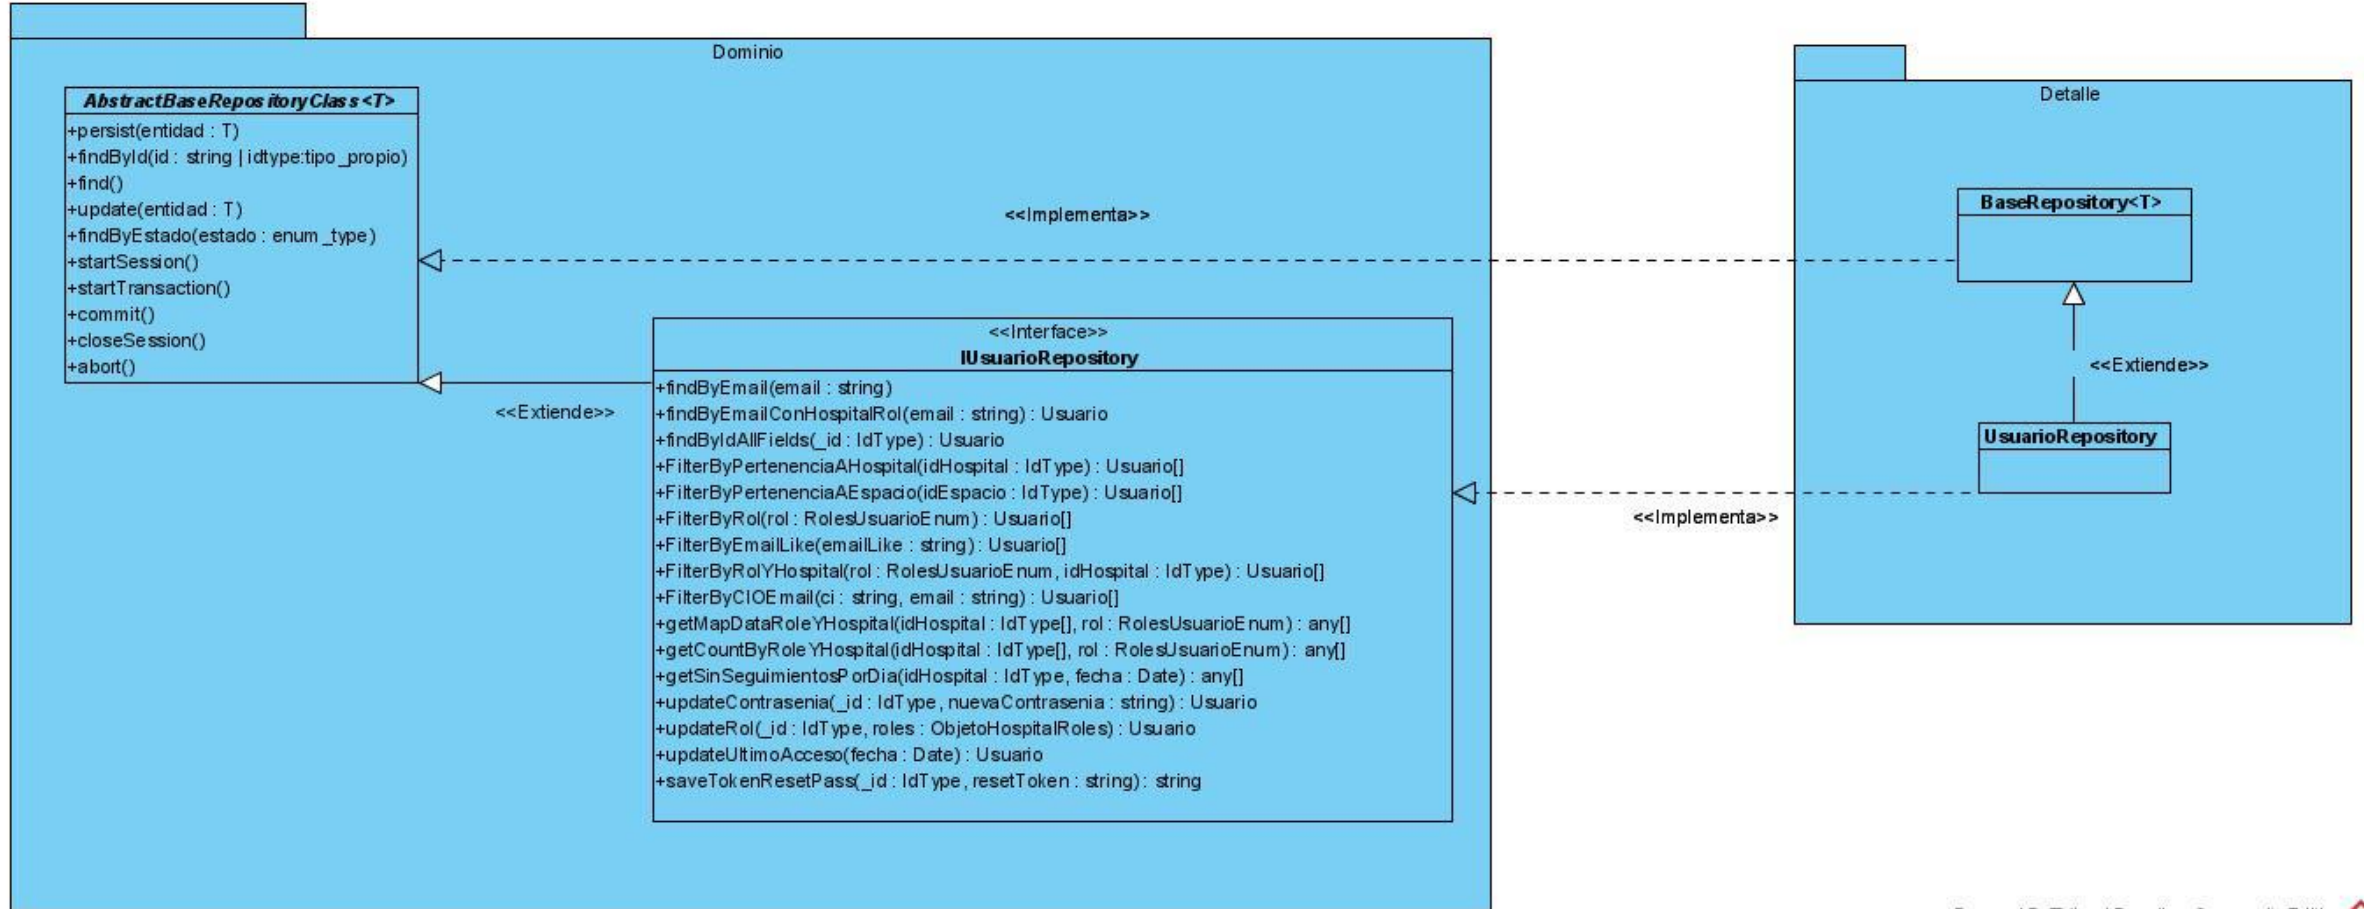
Dominio

AbstractBaseRepositoryClass<T>
+persist(entidad : T)
+findById(id : string | idtype:tipo_propio)
+find()
+update(entidad : T)
+findByEstado(estado : enum_type)
+startSession()
+startTransaction()
+commit()
+closeSession()
+abort()

<<Implementa>>

<<Extiende>>

<<Interface>>
IUsuarioRepository
+findByEmail(email : string)
+findByEmailConHospitalRol(email : string) : Usuario
+findByIdAllFields(_id : IdType) : Usuario
+FilterByPertenenciaAHospital(idHospital : IdType) : Usuario[]
+FilterByPertenenciaAEspacio(idEspacio : IdType) : Usuario[]
+FilterByRol(rol : RolesUsuarioEnum) : Usuario[]
+FilterByEmailLike(emailLike : string) : Usuario[]
+FilterByRolYHospital(rol : RolesUsuarioEnum, idHospital : IdType) : Usuario[]
+FilterByCIOEmail(ci : string, email : string) : Usuario[]
+getMapDataRoleYHospital(idHospital : IdType[], rol : RolesUsuarioEnum) : any[]
+getCountByRoleYHospital(idHospital : IdType[], rol : RolesUsuarioEnum) : any[]
+getSinSeguimientosPorDia(idHospital : IdType, fecha : Date) : any[]
+updateContrasenia(_id : IdType, nuevaContrasenia : string) : Usuario
+updateRol(_id : IdType, roles : ObjetoHospitalRoles) : Usuario
+updateUltimoAcceso(fecha : Date) : Usuario
+saveTokenResetPass(_id : IdType, resetToken : string) : string

Detalle

BaseRepository<T>

<<Extiende>>

UsuarioRepository

<<Implementa>>